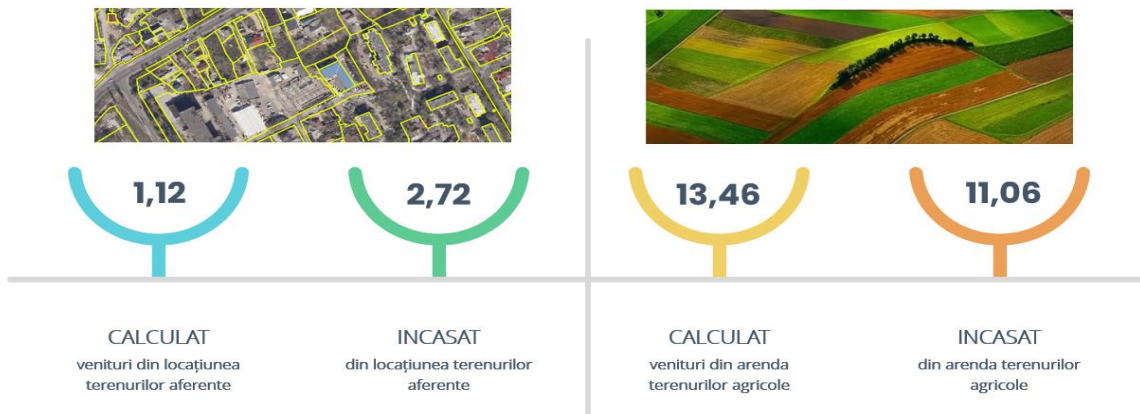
1,12

CALCULAT
venituri din locațiunea terenurilor aferente

2,72

INCASAT
din locațiunea terenurilor aferente

13,46

CALCULAT
venituri din arenda terenurilor agricole

11,06

INCASAT
din arenda terenurilor agricole